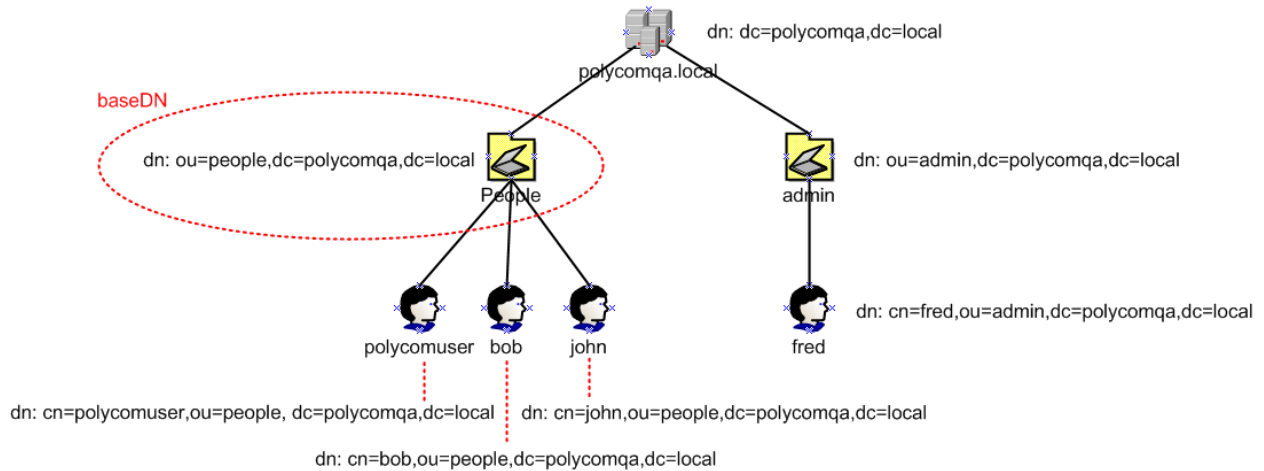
dn: dc=polycomqa,dc=local
polycomqa.local
baseDN
dn: ou=people,dc=polycomqa,dc=local
People
admin
dn: ou=admin,dc=polycomqa,dc=local
polycomuser
bob
john
fred
dn: cn=fred,ou=admin,dc=polycomqa,dc=local
dn: cn=polycomuser,ou=people, dc=polycomqa,dc=local
dn: cn=john,ou=people,dc=polycomqa,dc=local
dn: cn=bob,ou=people,dc=polycomqa,dc=local